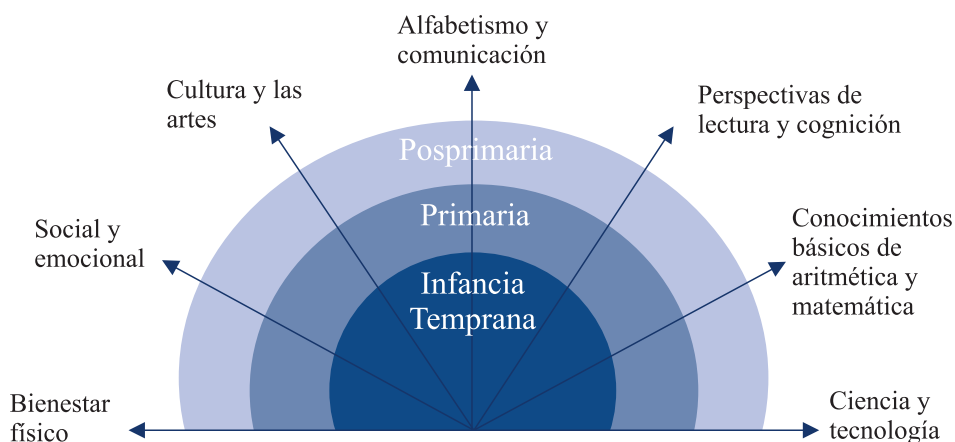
Alfabetismo y comunicación

Cultura y las artes

Perspectivas de lectura y cognición

Posprimaria

Primaria

Infancia Temprana

Social y emocional

Conocimientos básicos de aritmética y matemática

Bienestar físico

Ciencia y tecnología